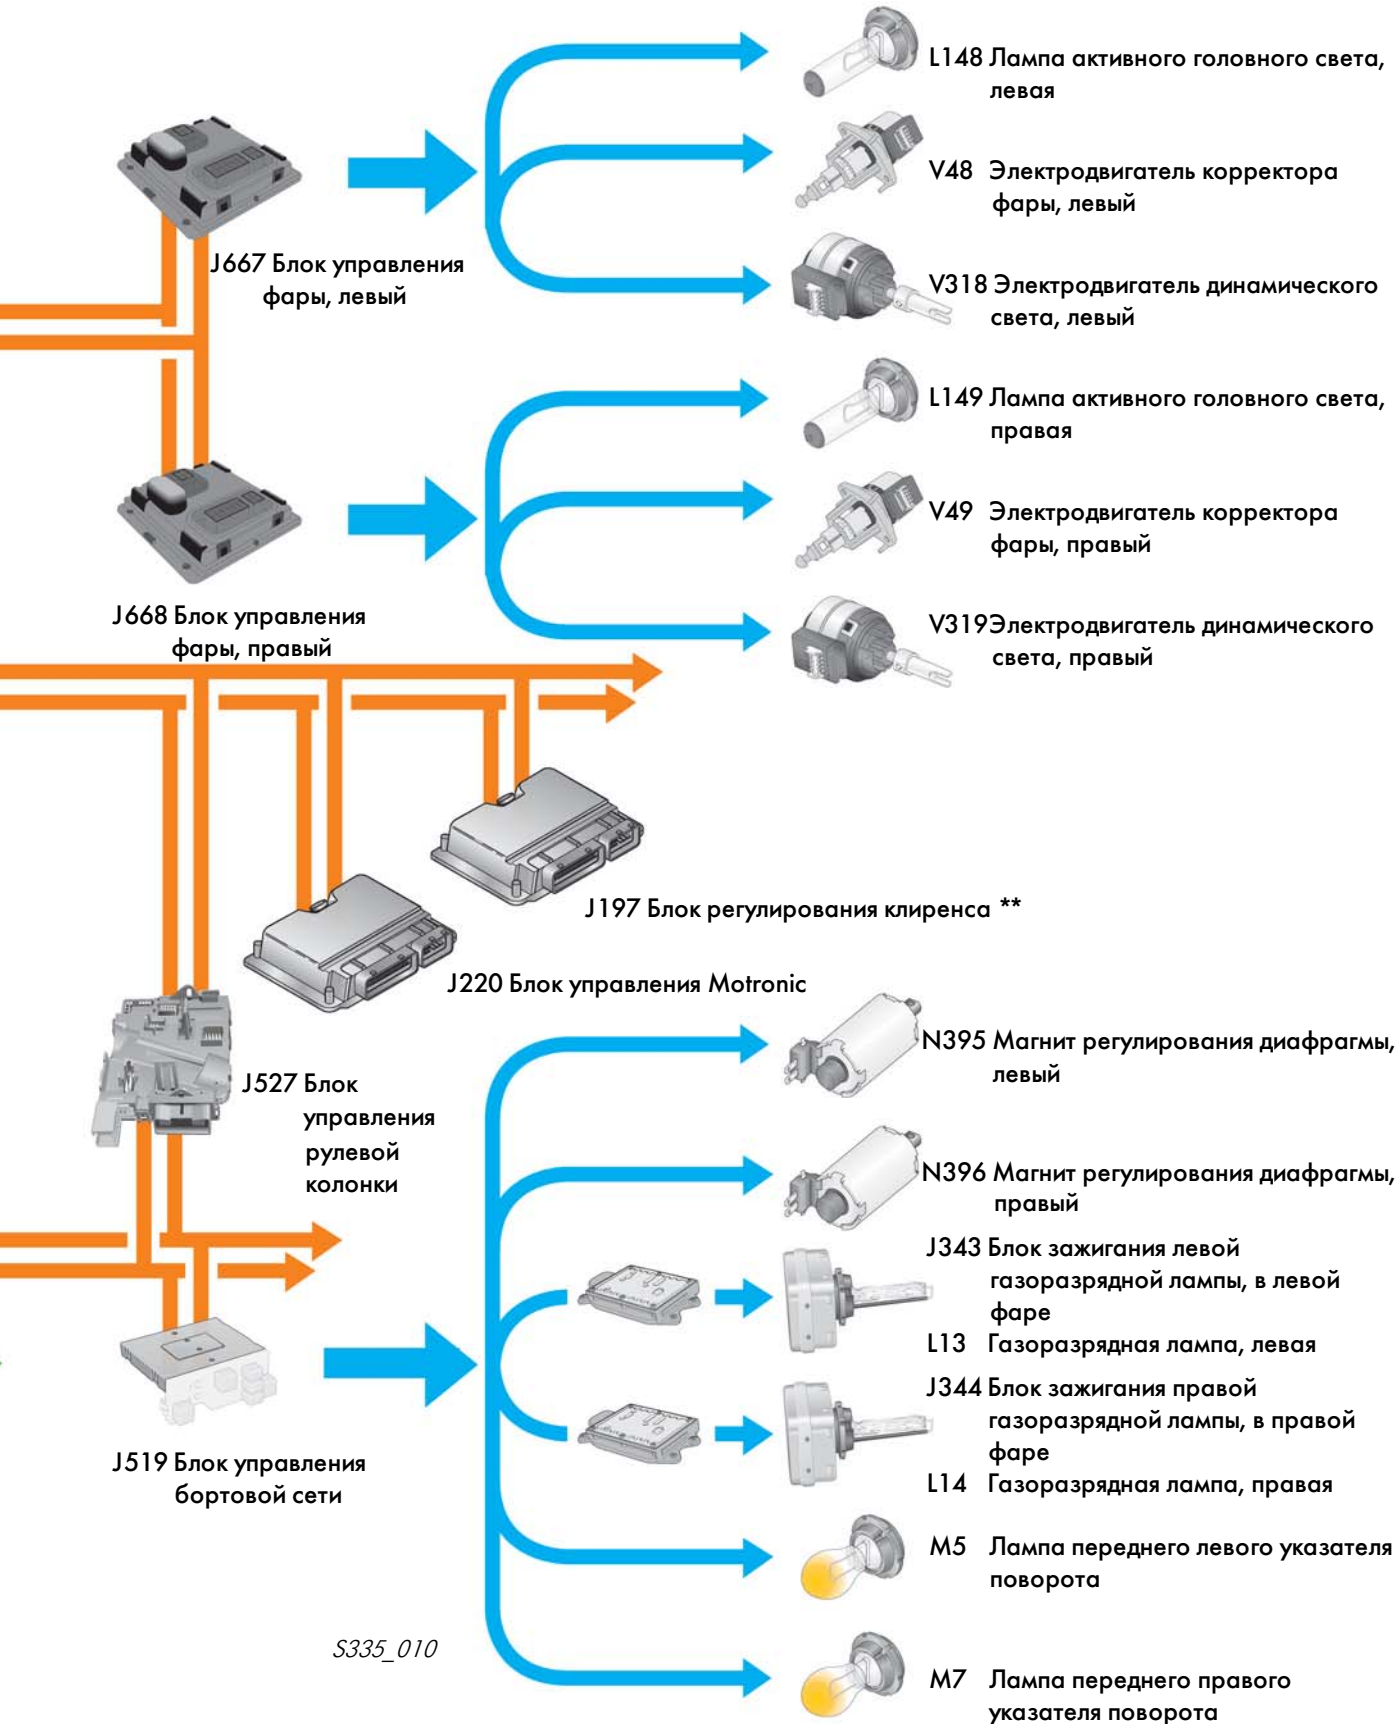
L148 Лампа активного головного света, левая

V48 Электродвигатель корректора фары, левый

J667 Блок управления фары, левый

V318 Электродвигатель динамического света, левый

L149 Лампа активного головного света, правая

V49 Электродвигатель корректора фары, правый

J668 Блок управления фары, правый

V319Электродвигатель динамического света, правый

J197 Блок регулирования клиренса **

J220 Блок управления Motronic

N395 Магнит регулирования диафрагмы, левый

J527 Блок управления рулевой колонки

N396 Магнит регулирования диафрагмы, правый

J343 Блок зажигания левой газоразрядной лампы, в левой фаре

L13 Газоразрядная лампа, левая

J344 Блок зажигания правой газоразрядной лампы, в правой фаре

L14 Газоразрядная лампа, правая

J519 Блок управления бортовой сети

M5 Лампа переднего левого указателя поворота

S335_010

M7 Лампа переднего правого указателя поворота